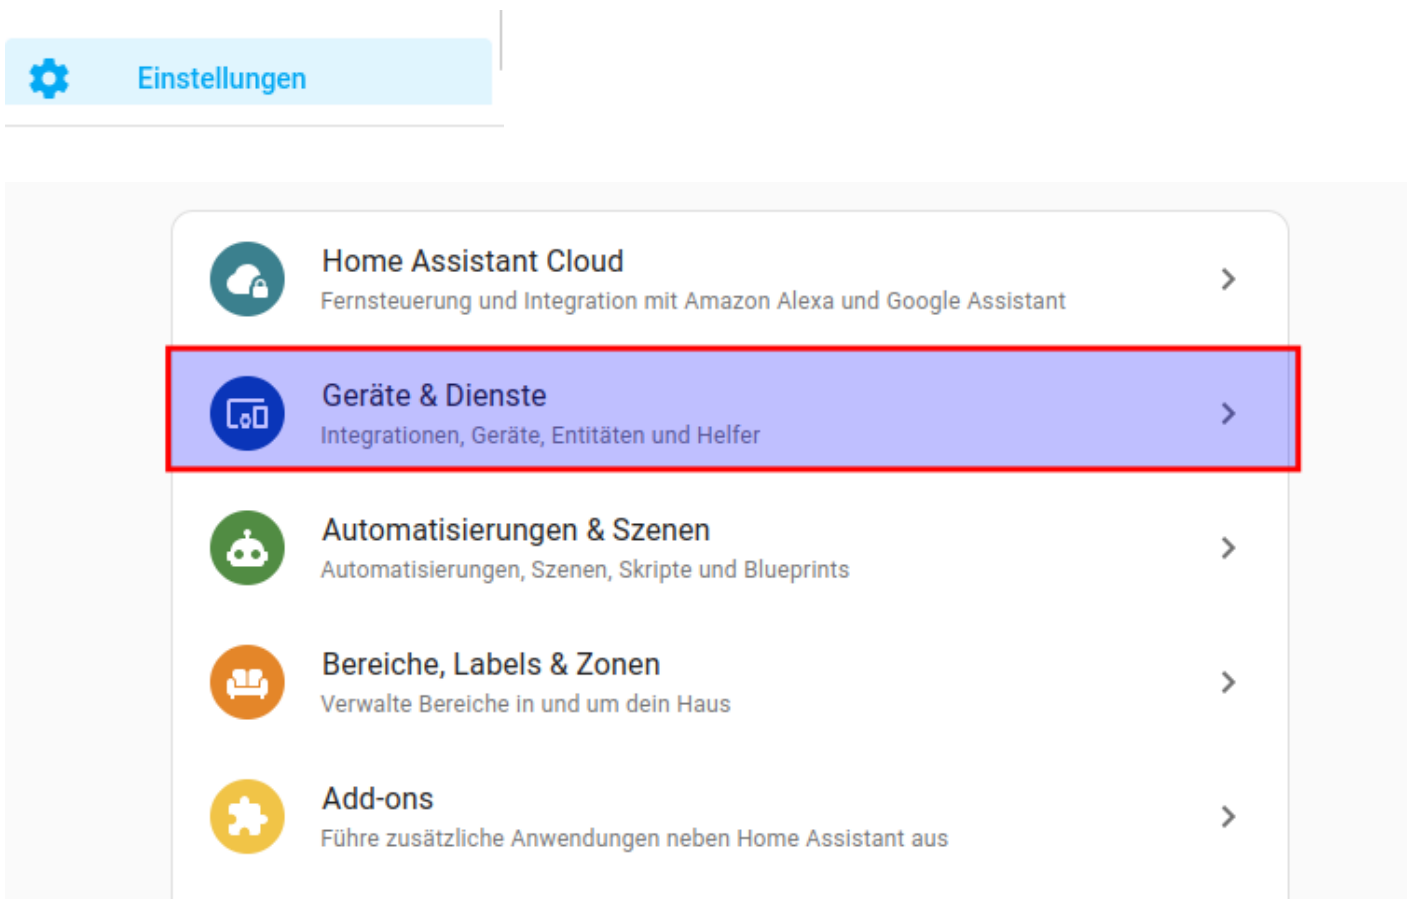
Einstellungen

Home Assistant Cloud
Fernsteuerung und Integration mit Amazon Alexa und Google Assistant

Geräte & Dienste
Integrationen, Geräte, Entitäten und Helfer

Automatisierungen & Szenen
Automatisierungen, Szenen, Skripte und Blueprints

Bereiche, Labels & Zonen
Verwalte Bereiche in und um dein Haus

Add-ons
Führe zusätzliche Anwendungen neben Home Assistant aus